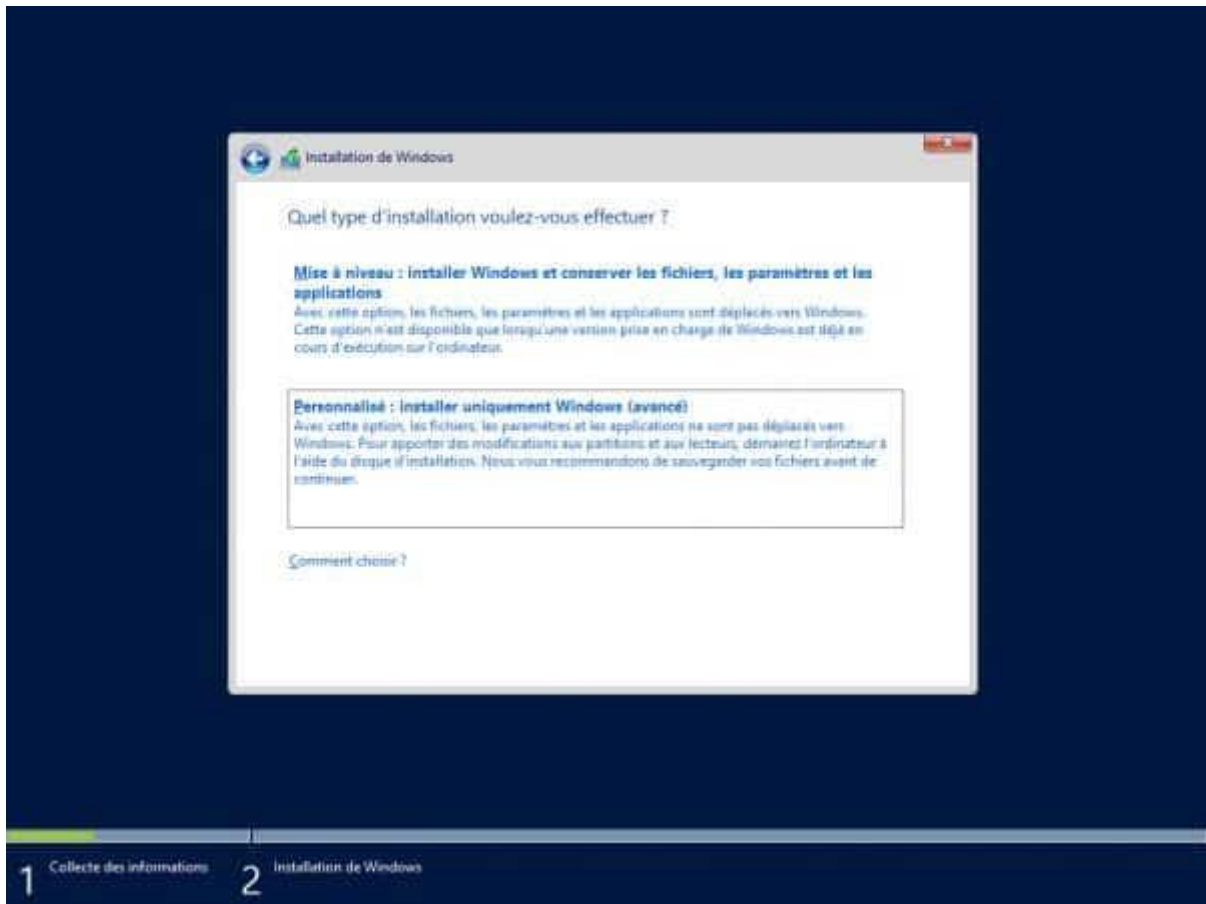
Installation de Windows

Quel type d'installation voulez-vous effectuer ?

Mise à niveau : installer Windows et conserver les fichiers, les paramètres et les applications
Avec cette option, les fichiers, les paramètres et les applications sont déplacés vers Windows. Cette option n'est disponible que lorsqu'une version prise en charge de Windows est déjà en cours d'exécution sur l'ordinateur.

Personnalisé : installer uniquement Windows (avancé)
Avec cette option, les fichiers, les paramètres et les applications ne sont pas déplacés vers Windows. Pour apporter des modifications aux partitions et aux lecteurs, démarrez l'ordinateur à l'aide du disque d'installation. Nous vous recommandons de sauvegarder vos fichiers avant de continuer.

Comment choisir ?

1 Collecte des informations
2 Installation de Windows